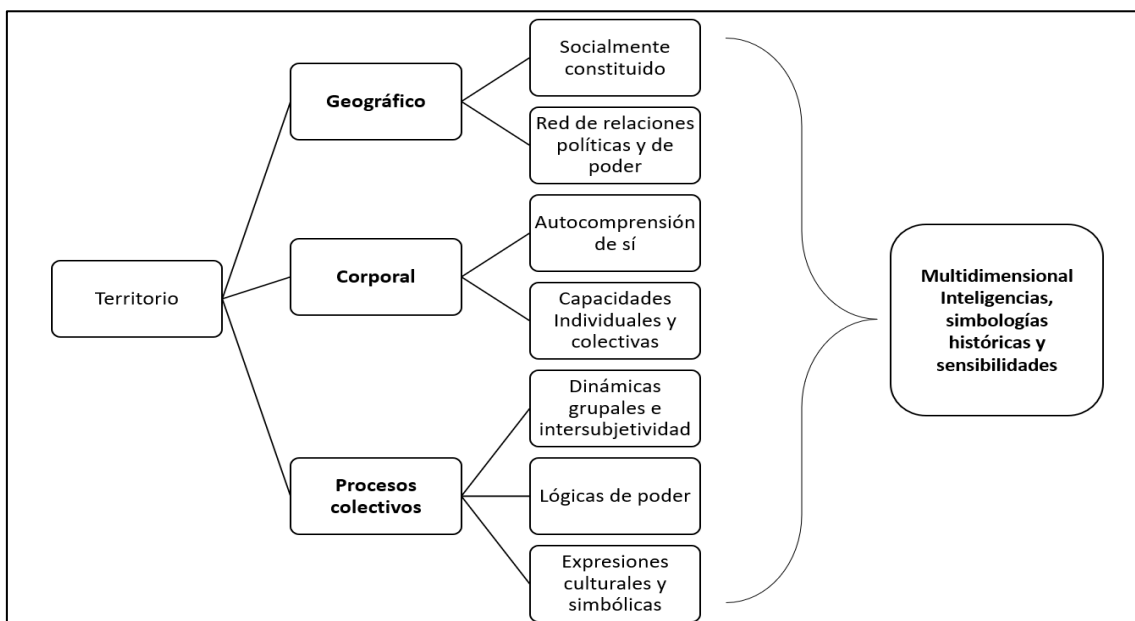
Territorio

Geográfico

Socialmente constituido

Red de relaciones políticas y de poder

Corporal

Autocomprensión de sí

Capacidades Individuales y colectivas

Procesos colectivos

Dinámicas grupales e intersubjetividad

Lógicas de poder

Expresiones culturales y simbólicas

Multidimensional Inteligencias, simbologías históricas y sensibilidades